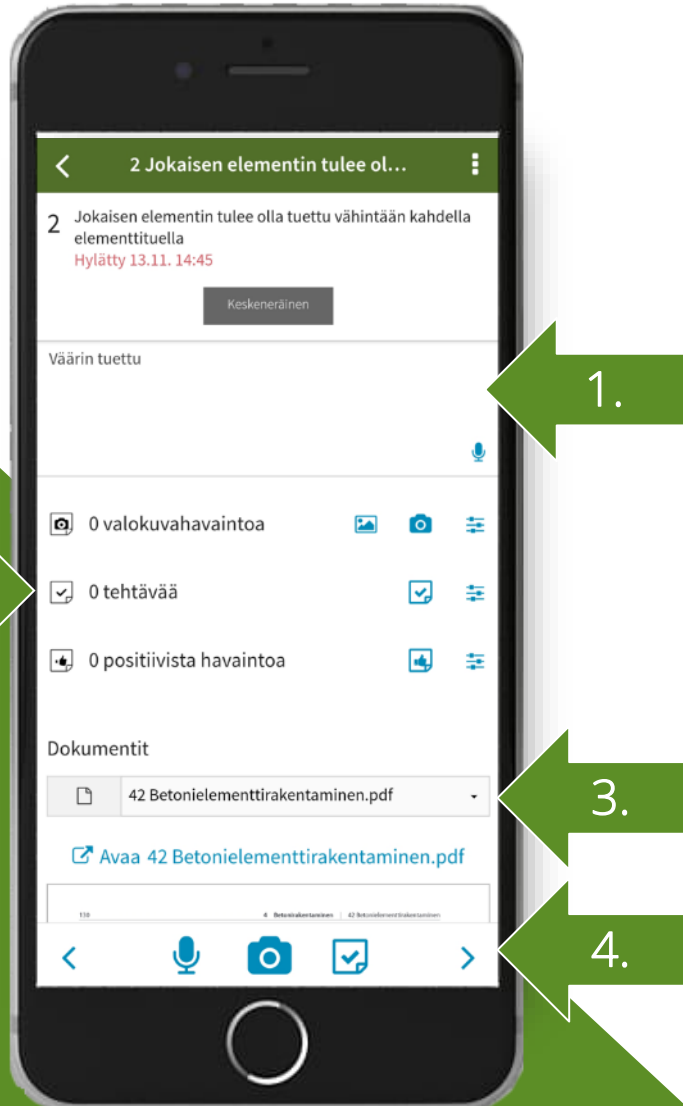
2 Jokaisen elementin tulee ol...

2 Jokaisen elementin tulee olla tuettu vähintään kahdella elementtituella
Hylätty 13.11. 14:45

Keskeneräinen

Väärin tuettu

1.

0 valokuvahavaintoa

0 tehtävää

0 positiivista havaintoa

Dokumentit

42 Betonielementtirakentaminen.pdf

3.

Avaa 42 Betonielementtirakentaminen.pdf

110 4 Betonirakentaminen | 42 Betonielementtirakentaminen

4.